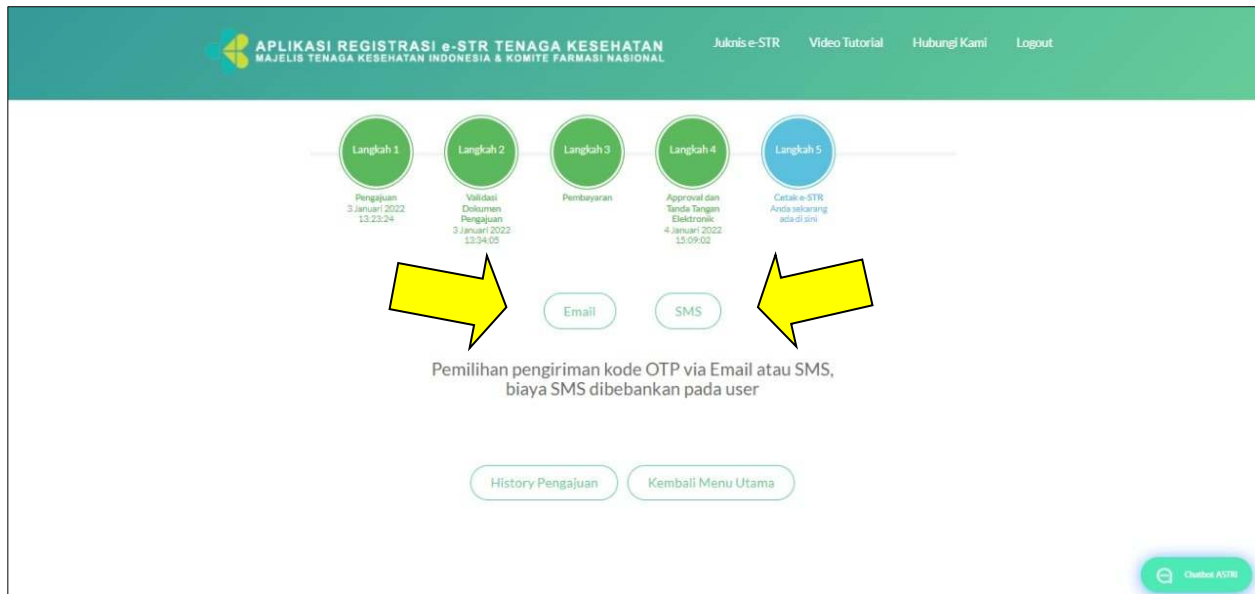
APLIKASI REGISTRASI e-STR TENAGA KESEHATAN
MAJELIS TENAGA KESEHATAN INDONESIA & KOMITE FARMASI NASIONAL

Juknis e-STR Video Tutorial Hubungi Kami Logout

Langkah 1
Pengajuan
3 Januari 2022
13:23:24

Langkah 2
Validasi Dokumen Pengajuan
3 Januari 2022
13:34:05

Langkah 3
Pembayaran

Langkah 4
Approval dan Tanda Tangan Elektronik
4 Januari 2022
15:09:02

Langkah 5
Cetak e-STR
Anda sekarang ada di sini

Email SMS

Pemilihan pengiriman kode OTP via Email atau SMS, biaya SMS dibebankan pada user

History Pengajuan Kembali Menu Utama

Chatbot ASTRI